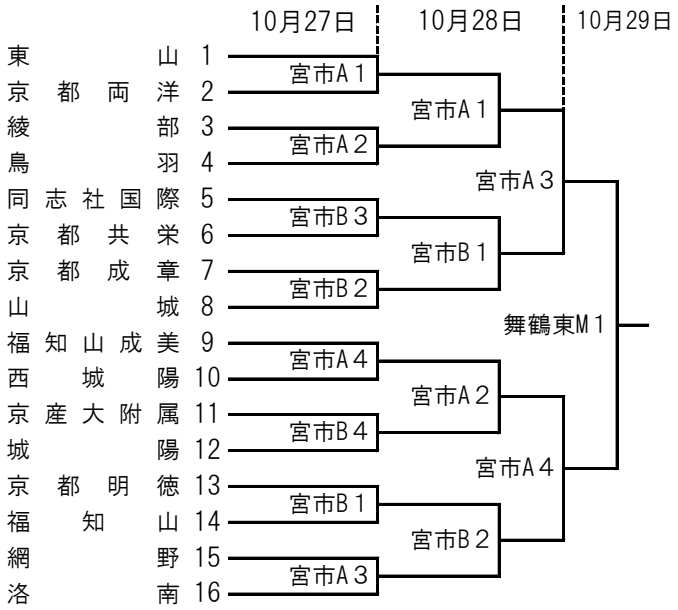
10月27日 10月28日 10月29日

東山 1
京都両洋 2
綾部 3
鳥羽 4
同志社国際 5
京都共栄 6
京都成章 7
山城 8
福知山成美 9
西城陽 10
京産大附属 11
城陽 12
京都明徳 13
福知山 14
網野 15
洛南 16

宮市A1
宮市A2
宮市B3
宮市B2
宮市A4
宮市B4
宮市B1
宮市A3

宮市A1
宮市B1
宮市A2
宮市B2

宮市A3
宮市A4

舞鶴東M1